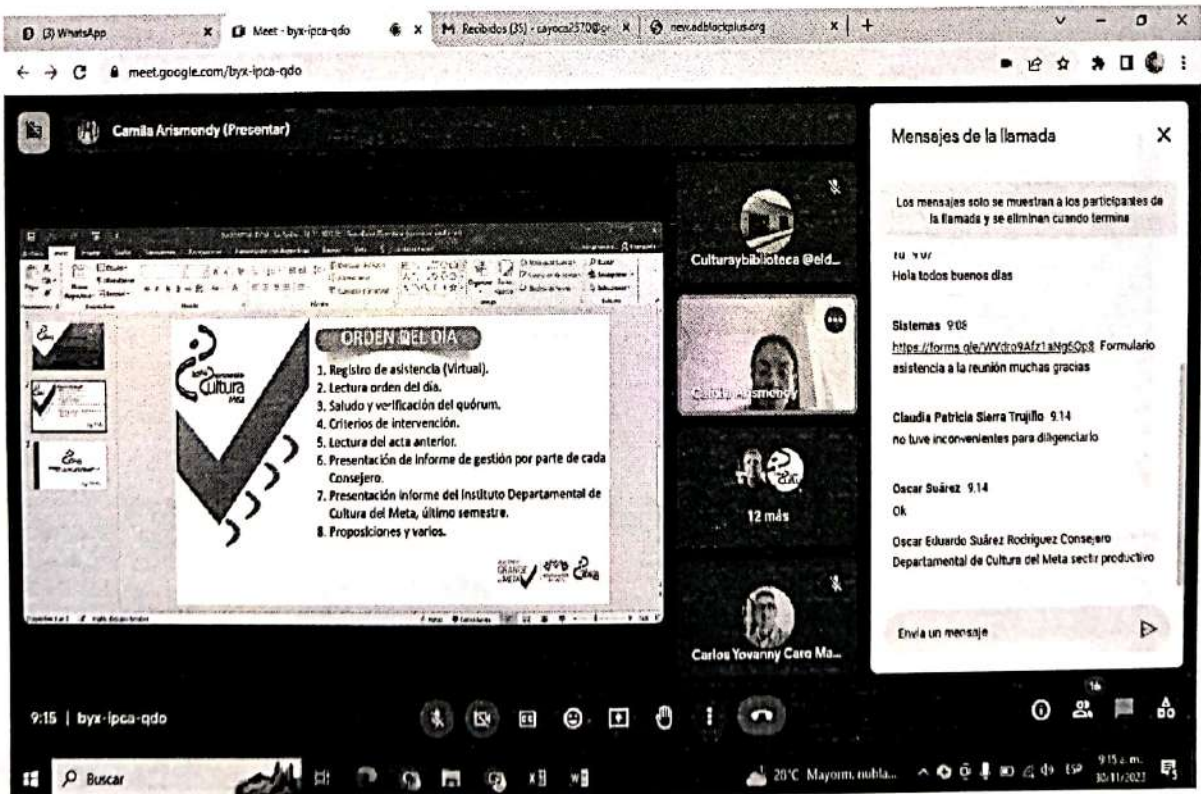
(3) WhatsApp
Meet - byx-ipca-qdo
Recibidos (35) - cayoca2570@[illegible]
new.adblockplus.org
meet.google.com/byx-ipca-qdo

Camila Arismendy (Presentar)

ORDEN DEL DÍA
1. Registro de asistencia (Virtual).
2. Lectura orden del día.
3. Saludo y verificación del quórum.
4. Criterios de intervención.
5. Lectura del acta anterior.
6. Presentación de informe de gestión por parte de cada Consejero.
7. Presentación informe del Instituto Departamental de Cultura del Meta, último semestre.
8. Proposiciones y varios.

Culturaybiblioteca @eld...
Camila Arismendy
12 más
Carlos Yovanny Caro Ma...

Mensajes de la llamada
Los mensajes solo se muestran a los participantes de la llamada y se eliminan cuando termina
Tú 9:07
Hola todos buenos dias
Sistemas 9:08
https://forms.gle/WYdro9Afz1aNg6Qp8 Formulario asistencia a la reunión muchas gracias
Claudia Patricia Sierra Trujillo 9:14
no tuve inconvenientes para diligenciarlo
Oscar Suárez 9:14
Ok
Oscar Eduardo Suárez Rodriguez Consejero Departamental de Cultura del Meta sectr productivo
Envía un mensaje

9:15 | byx-ipca-qdo
16
Buscar
20°C Mayorm. nubla...
9:15 a. m.
30/11/2023